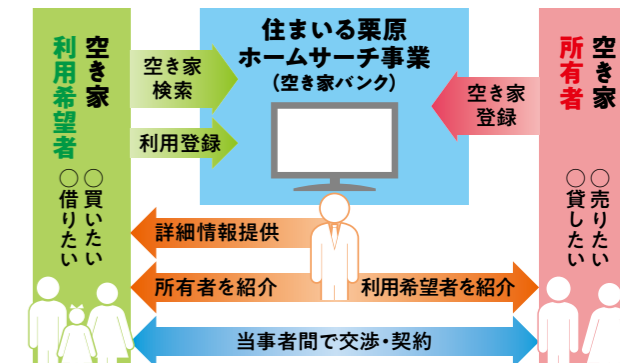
空き家利用希望者

○買いたい
○借りたい

空き家検索

利用登録

住まいる栗原
ホームサーチ事業
(空き家バンク)

空き家登録

空き家所有者

○売りたい
○貸したい

詳細情報提供

所有者を紹介

利用希望者を紹介

当事者間で交渉・契約